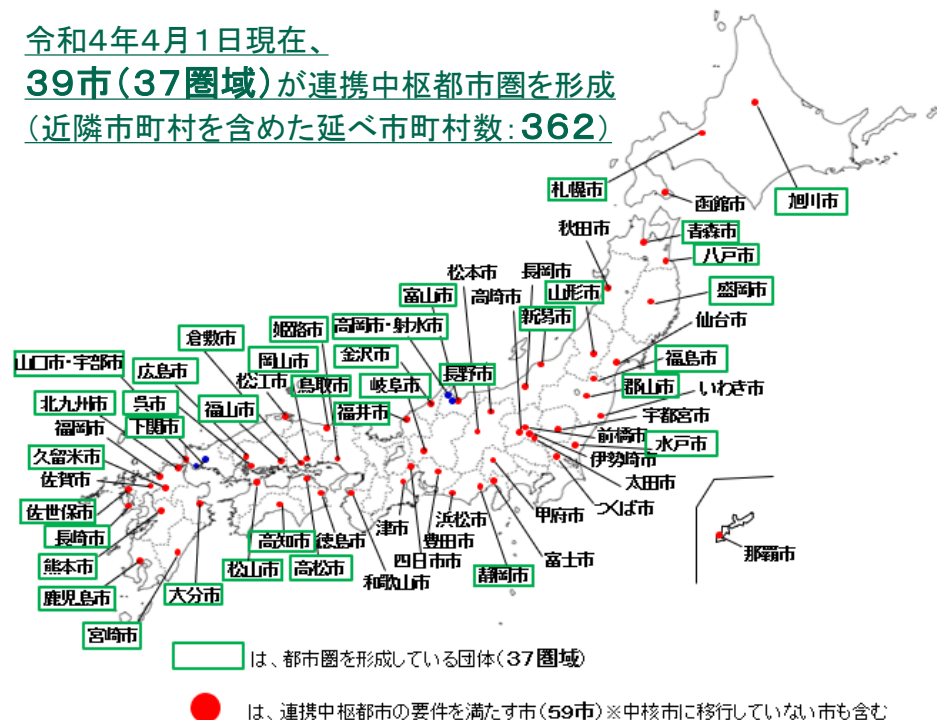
令和4年4月1日現在、
39市（37圏域）が連携中枢都市圏を形成
（近隣市町村を含めた延べ市町村数：362）

札幌市
函館市
旭川市
秋田市
青森市
八戸市
盛岡市
仙台市
松本市
長岡市
富山市
高岡市
山形市
新潟市
高岡市・射水市
姫路市
倉敷市
金沢市
福島市
郡山市
いわき市
山口市・宇部市
広島市
岡山市
松江市
鳥取市
岐阜市
長野市
北九州市
呉市
福山市
福井市
宇都宮市
福岡市
下関市
前橋市
水戸市
久留米市
伊勢崎市
佐賀市
太田市
佐世保市
つくば市
長崎市
津市
浜松市
甲府市
高知市
徳島市
豊田市
熊本市
四日市市
富士市
松山市
高松市
和歌山市
静岡市
鹿児島市
大分市
那覇市
宮崎市

は、都市圏を形成している団体（37圏域）

は、連携中枢都市の要件を満たす市（59市）※中核市に移行していない市も含む